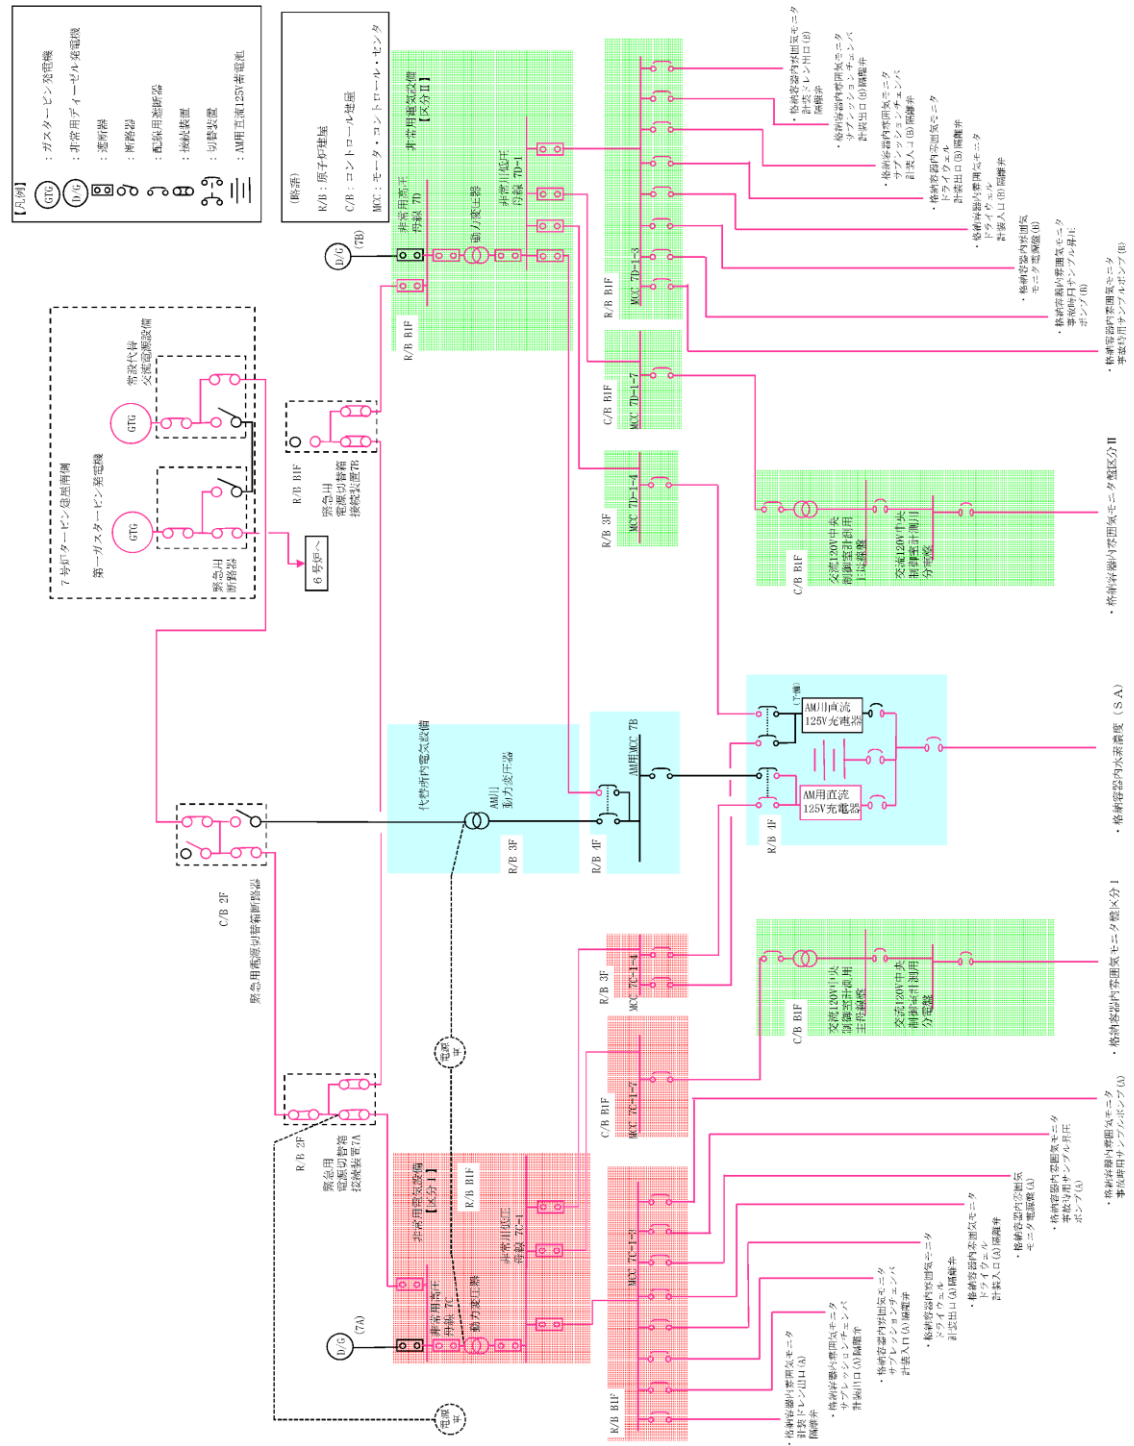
【凡例】
GTG：ガスタービン発電機
D/G：非常用ディーゼル発電機
：遮断器
：断路器
：配線用遮断器
：接続装置
：切替装置
：AM用直流125V蓄電池

（略語）
R/B：原子炉建屋
C/B：コントロール建屋
MCC：モータ・コントロール・センタ

7号炉ガスタービン発電機
第一ガスタービン発電機
GTG
緊急用断路器
常設代替交流電源設備
GTG
6号炉へ

R/B B1F
緊急用電源切替箱接続装置7B

D/G (7B)
非常用高圧母線 7D
非常用電気設備【区分Ⅱ】
動力変圧器
非常用低圧母線 7D-1
R/B B1F
MCC 7D-1-3
C/B B1F
MCC 7D-1-7
R/B 3F
MCC 7D-1-4

・格納容器内雰囲気モニタ計装ドレン出口(B)隔離弁
・格納容器内雰囲気モニタサプレッションチェンバ計装出口(B)隔離弁
・格納容器内雰囲気モニタサプレッションチェンバ計装入口(B)隔離弁
・格納容器内雰囲気モニタドライウェル計装出口(B)隔離弁
・格納容器内雰囲気モニタドライウェル計装入口(B)隔離弁
・格納容器内雰囲気モニタ電源箱(B)
・格納容器内雰囲気モニタ事故時用サンプル昇圧ポンプ(B)
・格納容器内雰囲気モニタ事故時用サンプルポンプ(B)

C/B B1F
交流120V中央制御室計測用主母線盤
交流120V中央制御室計測用分電盤
・格納容器内雰囲気モニタ盤区分Ⅱ

代替所内電気設備
AM用動力変圧器
R/B 3F
AM用MCC 7B
R/B 4F
(予備)
AM用直流125V充電器
AM用直流125V充電器
R/B 4F
・格納容器内水素濃度（SA）

C/B 2F
緊急用電源切替箱断路器

R/B 3F
MCC 7C-1-4
C/B B1F
交流120V中央制御室計測用主母線盤
交流120V中央制御室計測用分電盤
・格納容器内雰囲気モニタ盤区分Ⅰ
C/B B1F
MCC 7C-1-7

電源車
電源車
R/B 2F
緊急用電源切替箱接続装置7A
非常用電気設備【区分Ⅰ】
R/B B1F
非常用低圧母線 7C-1
D/G (7A)
非常用高圧母線 7C
動力変圧器
MCC 7C-1-3
R/B B1F

・格納容器内雰囲気モニタ計装ドレン出口(A)隔離弁
・格納容器内雰囲気モニタサプレッションチェンバ計装出口(A)隔離弁
・格納容器内雰囲気モニタサプレッションチェンバ計装入口(A)隔離弁
・格納容器内雰囲気モニタドライウェル計装出口(A)隔離弁
・格納容器内雰囲気モニタドライウェル計装入口(A)隔離弁
・格納容器内雰囲気モニタ電源箱(A)
・格納容器内雰囲気モニタ事故時用サンプル昇圧ポンプ(A)
・格納容器内雰囲気モニタ事故時用サンプルポンプ(A)